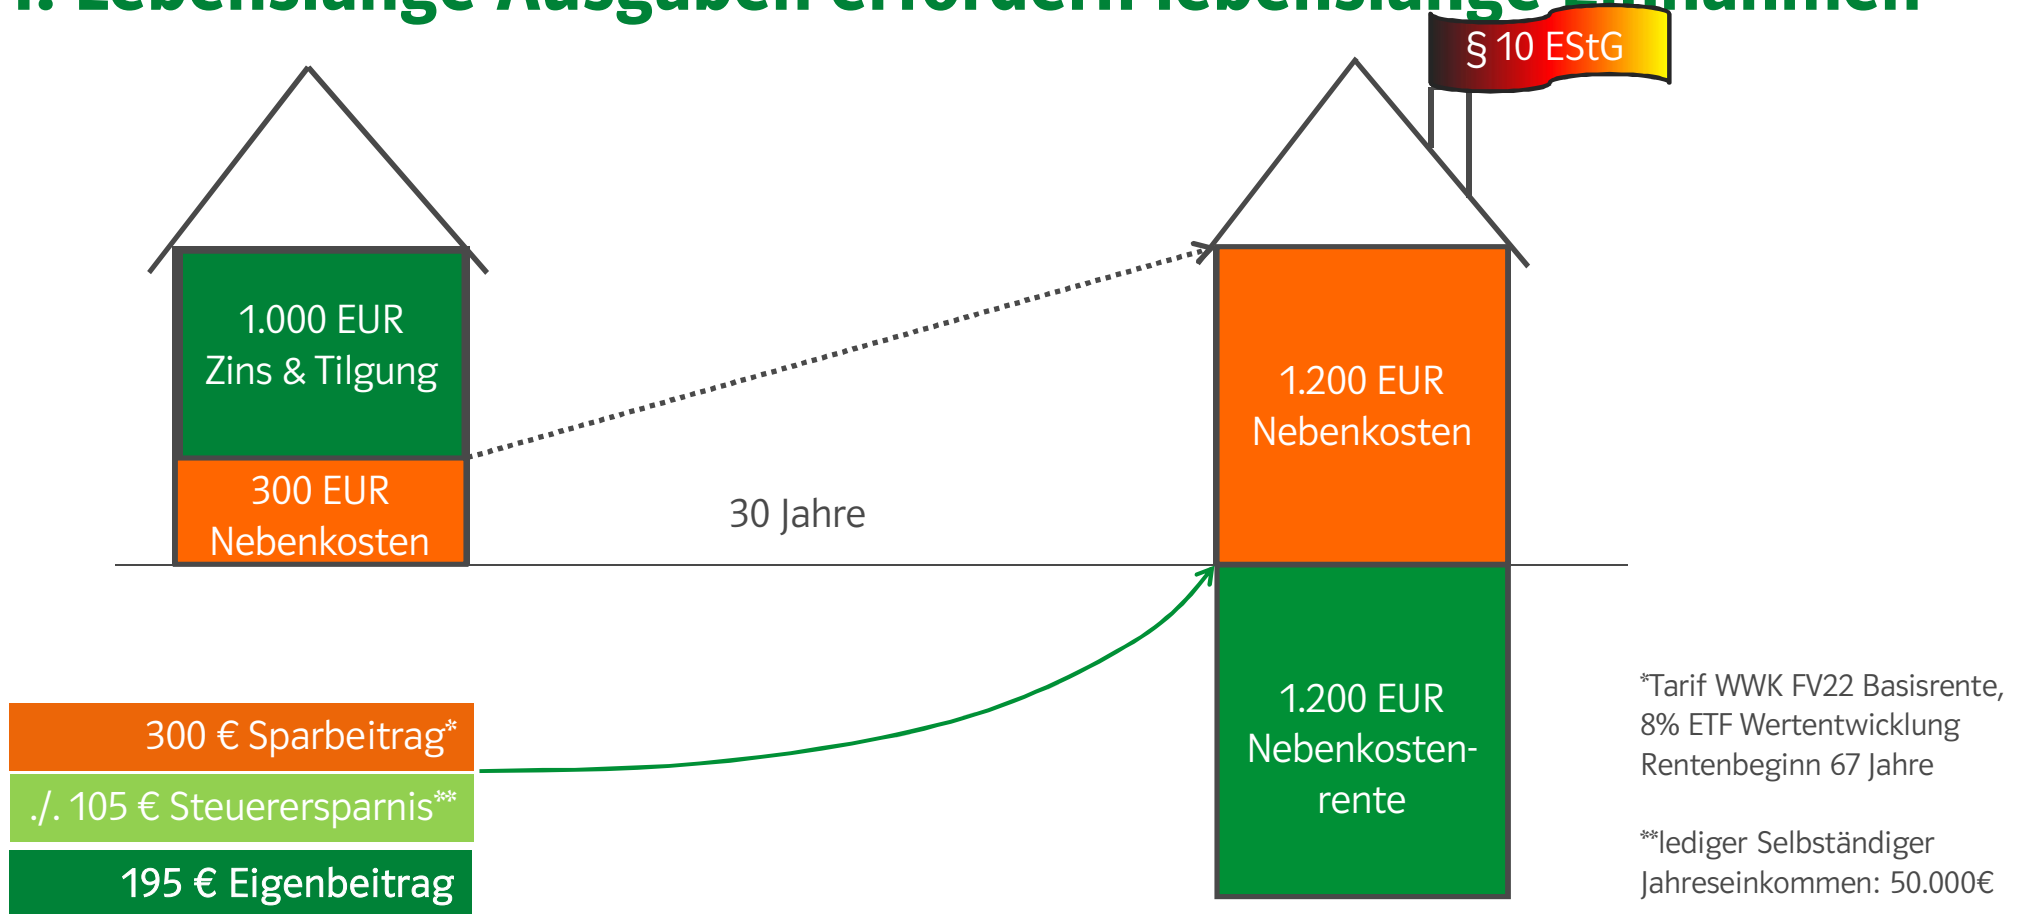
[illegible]

§ 10 EStG

1.000 EUR
Zins & Tilgung

300 EUR
Nebenkosten

30 Jahre

1.200 EUR
Nebenkosten

1.200 EUR
Nebenkostenrente

300 € Sparbeitrag*

./. 105 € Steuerersparnis**

195 € Eigenbeitrag

*Tarif WWK FV22 Basisrente, 8% ETF Wertentwicklung Rentenbeginn 67 Jahre

**lediger Selbständiger Jahreseinkommen: 50.000€